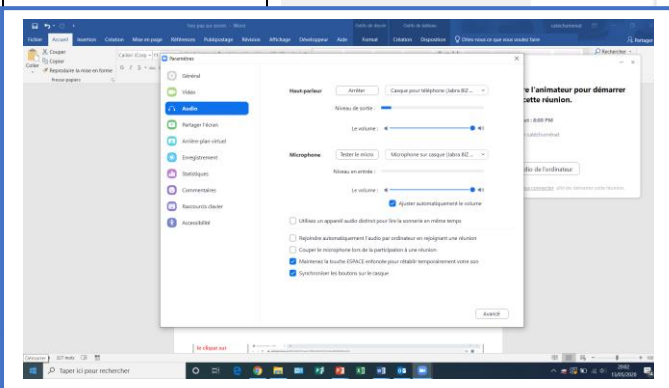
Fichier Accueil Insertion Création Mise en page Références Publipostage Révision Affichage Développeur Aide Format Création Disposition Dites-nous ce que vous voulez faire

Couper
Copier
Coller
Reproduire la mise en forme
Presse-papiers

Rechercher

Paramètres

Général
Vidéo
Audio
Partager l'écran
Arrière-plan virtuel
Enregistrement
Statistiques
Commentaires
Raccourcis clavier
Accessibilité

Haut-parleur
Arrêter
Casque pour téléphone (Jabra BIZ ...
Niveau de sortie :
Le volume :

Microphone
Tester le micro
Microphone sur casque (Jabra BIZ ...
Niveau en entrée :
Le volume :
Ajuster automatiquement le volume

Utiliser un appareil audio distinct pour lire la sonnerie en même temps

Rejoindre automatiquement l'audio par ordinateur en rejoignant une réunion
Couper le microphone lors de la participation à une réunion
Maintenez la touche ESPACE enfoncée pour rétablir temporairement votre son
Synchroniser les boutons sur le casque

Avancé

re l'animateur pour démarrer cette réunion.

dio de l'ordinateur

le cliquer sur

Taper ici pour rechercher

13/05/2020